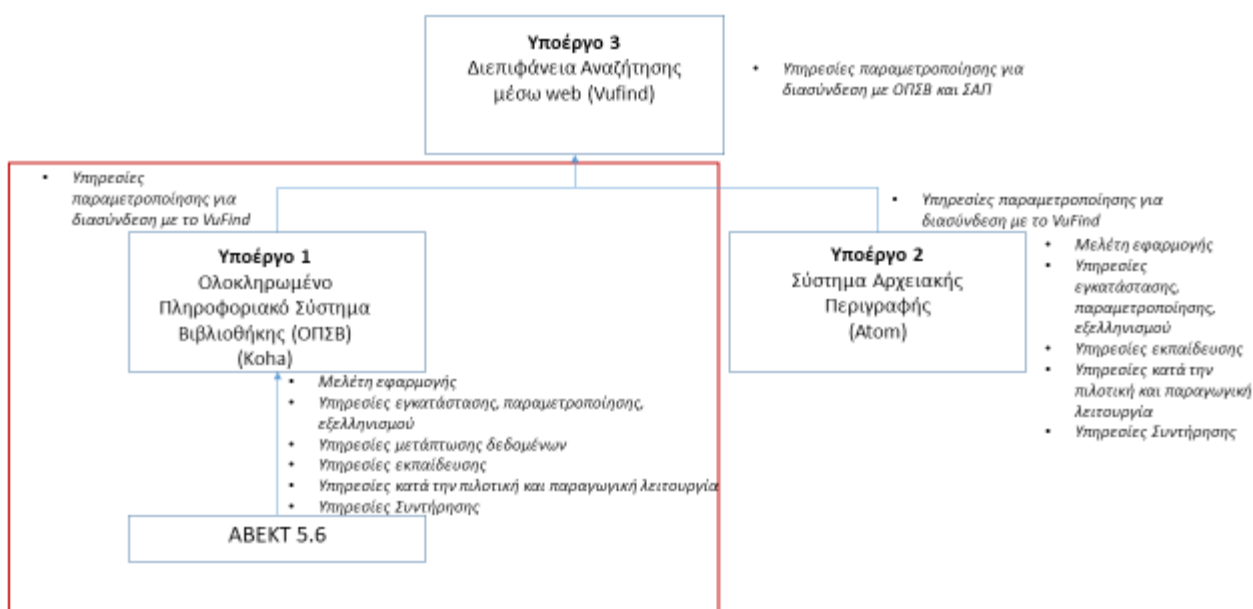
**Υποέργο 3**
Διεπιφάνεια Αναζήτησης μέσω web (Vufind)

• Υπηρεσίες παραμετροποίησης για διασύνδεση με ΟΠΣΒ και ΣΑΠ

• Υπηρεσίες παραμετροποίησης για διασύνδεση με το VuFind

• Υπηρεσίες παραμετροποίησης για διασύνδεση με το VuFind

**Υποέργο 1**
Ολοκληρωμένο Πληροφοριακό Σύστημα Βιβλιοθήκης (ΟΠΣΒ) (Koha)

**Υποέργο 2**
Σύστημα Αρχειακής Περιγραφής (Atom)

• Μελέτη εφαρμογής
• Υπηρεσίες εγκατάστασης, παραμετροποίησης, εξελληνισμού
• Υπηρεσίες εκπαίδευσης
• Υπηρεσίες κατά την πιλοτική και παραγωγική λειτουργία
• Υπηρεσίες Συντήρησης

• Μελέτη εφαρμογής
• Υπηρεσίες εγκατάστασης, παραμετροποίησης, εξελληνισμού
• Υπηρεσίες μετάπτωσης δεδομένων
• Υπηρεσίες εκπαίδευσης
• Υπηρεσίες κατά την πιλοτική και παραγωγική λειτουργία
• Υπηρεσίες Συντήρησης

ABEKT 5.6